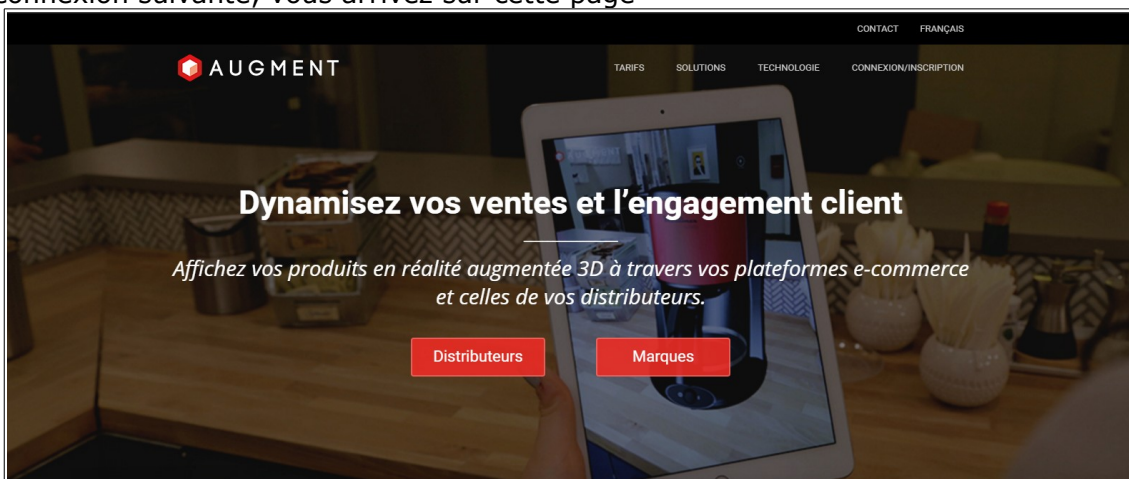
connexion suivante, vous arrivez sur cette page

CONTACT FRANÇAIS

AUGMENT

TARIFS SOLUTIONS TECHNOLOGIE CONNEXION/INSCRIPTION

Dynamisez vos ventes et l'engagement client

Affichez vos produits en réalité augmentée 3D à travers vos plateformes e-commerce et celles de vos distributeurs.

Distributeurs

Marques